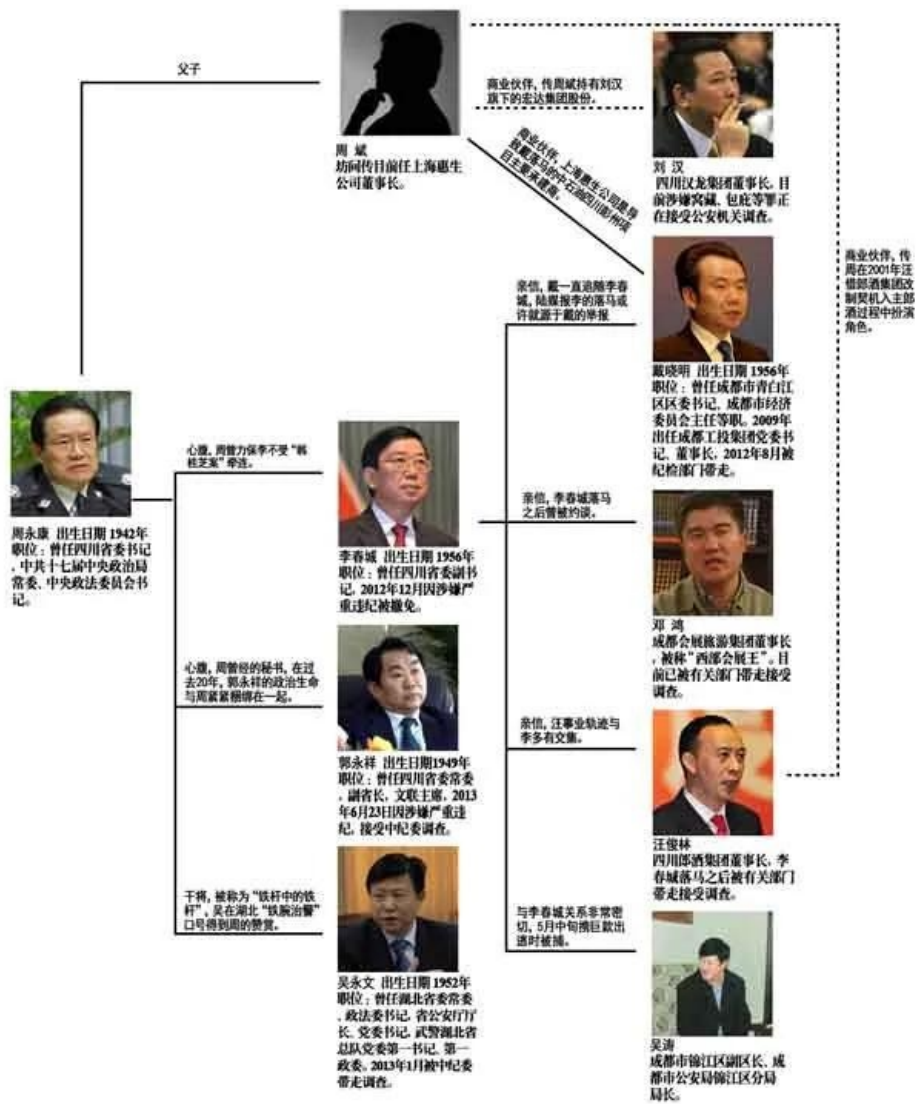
父子

周斌
坊间传目前任上海惠生公司董事长。

商业伙伴，传周斌持有刘汉旗下的宏达集团股份。

商业伙伴，上海惠生公司曾经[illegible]

刘汉
四川汉龙集团董事长，目前涉嫌窝藏、包庇等罪正在接受公安机关调查。

商业伙伴，传周在2001年汪俊林郎酒集团改制契机入主郎酒过程中扮演角色。

亲信，戴一直追随李春城，陆媒报李的落马或许就源于戴的举报

戴晓明 出生日期 1956年
职位：曾任成都市青白江区区委书记，成都市经济委员会主任等职。2009年出任成都工投集团党委书记、董事长。2012年8月被纪检部门带走。

周永康 出生日期 1942年
职位：曾任四川省委书记，中共十七届中央政治局常委、中央政法委员会书记。

心腹，周曾力保李不受"韩桂芝案"牵连。

李春城 出生日期 1956年
职位：曾任四川省委副书记，2012年12月因涉嫌严重违纪被撤免。

亲信，李春城落马之后曾被约谈。

邓鸿
成都会展旅游集团董事长，被称"西部会展王"。目前已被有关部门带走接受调查。

心腹，周曾经的秘书，在过去20年，郭永祥的政治生命与周紧紧捆绑在一起。

郭永祥 出生日期1949年
职位：曾任四川省委常委、副省长，文联主席。2013年6月23日因涉嫌严重违纪，接受中纪委调查。

亲信，汪事业轨迹与李多有交集。

汪俊林
四川郎酒集团董事长，李春城落马之后被有关部门带走接受调查。

干将，被称为"铁杆中的铁杆"，吴在湖北"铁腕治警"口号得到周的赞赏。

吴永文 出生日期 1952年
职位：曾任湖北省委常委、政法委书记、省公安厅厅长、党委书记，武警湖北省总队党委第一书记、第一政委。2013年1月被中纪委带走调查。

与李春城关系非常密切，5月中旬携巨款出逃时被捕。

吴涛
成都市锦江区副区长、成都市公安局锦江区分局局长。